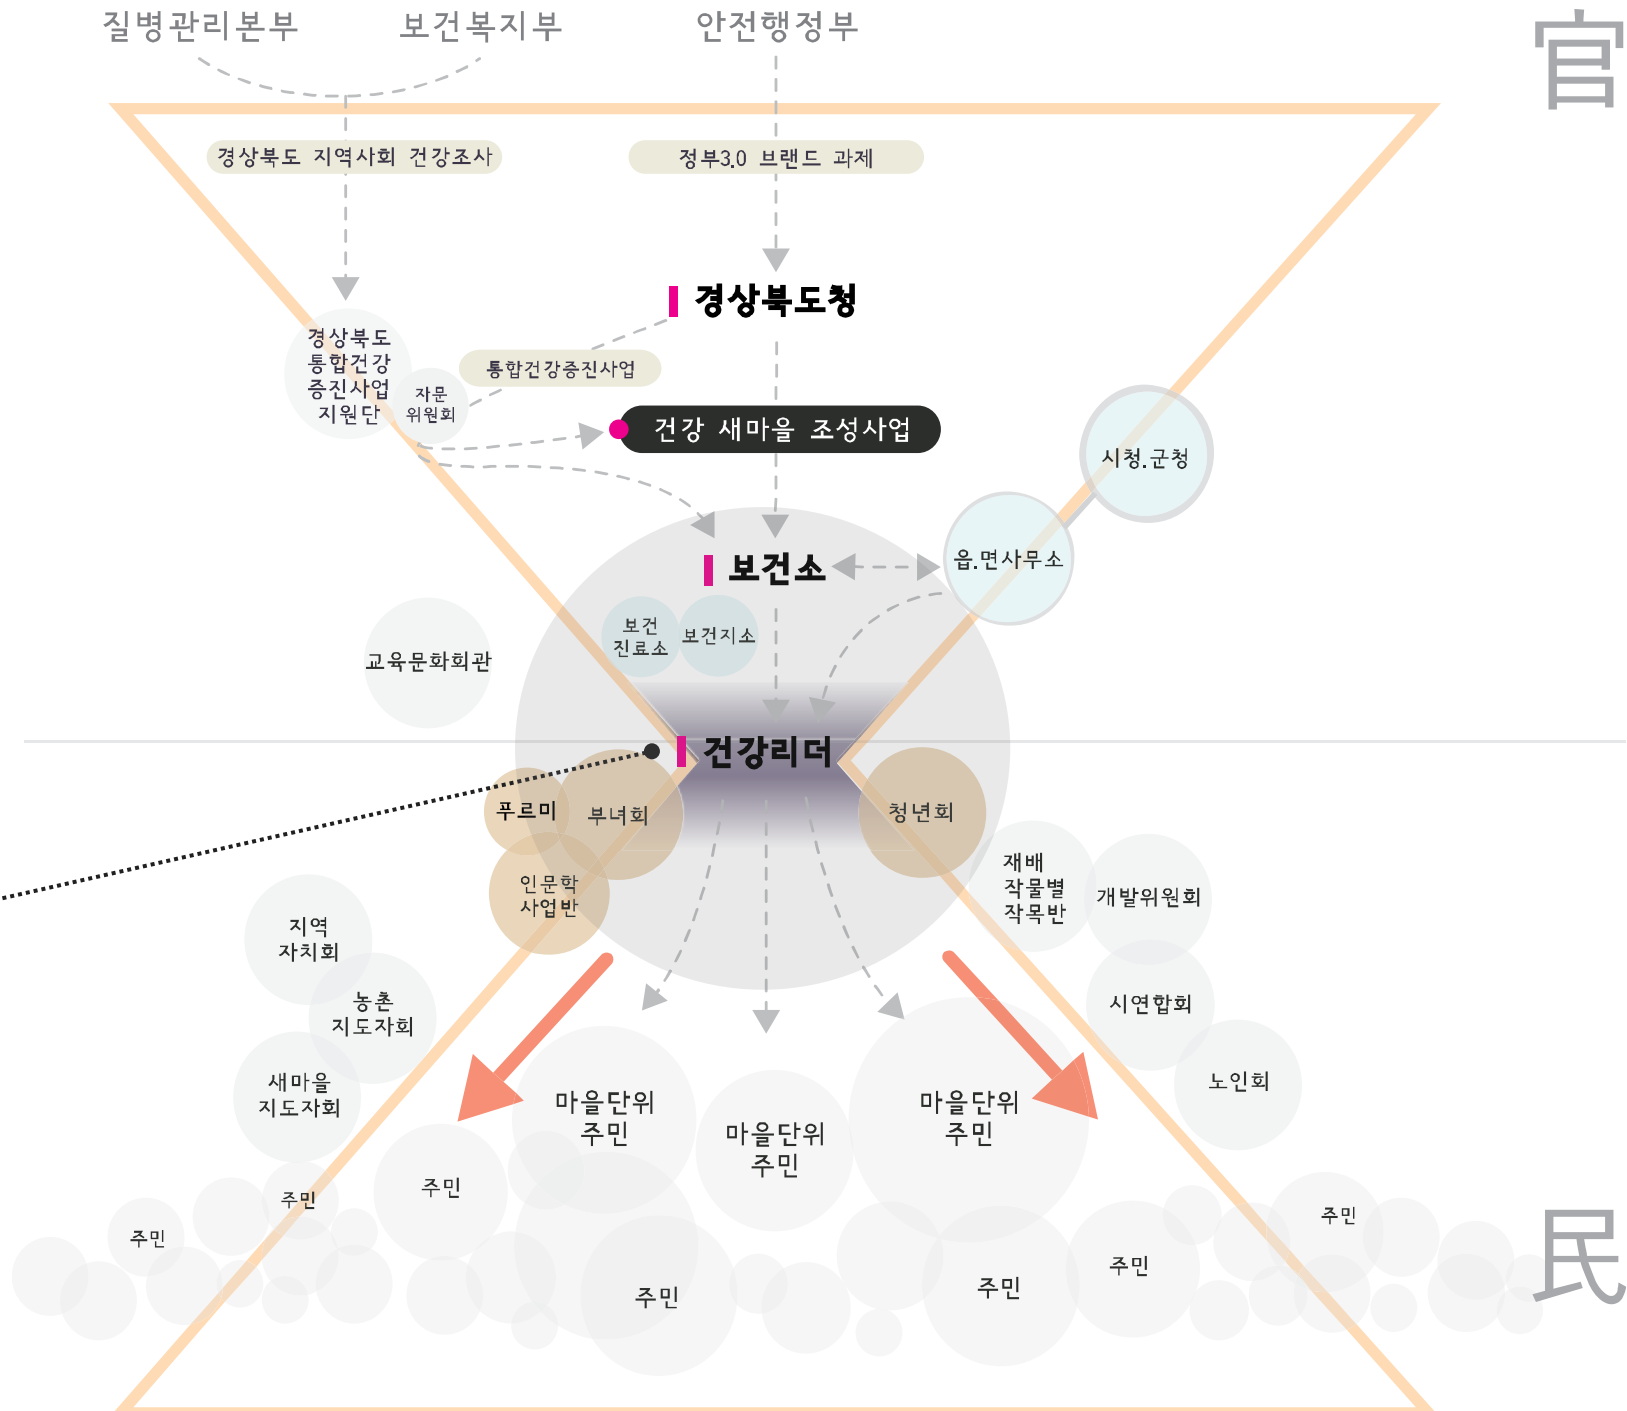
질병관리본부
보건복지부
안전행정부
官
경상북도 지역사회 건강조사
정부3.0 브랜드 과제
경상북도청
경상북도 통합건강 증진사업 지원단
자문 위원회
통합건강증진사업
건강 새마을 조성사업
시청.군청
읍.면사무소
보건소
보건 진료소
보건지소
교육문화회관
건강리더
푸르미
부녀회
청년회
인문학 사업반
재배 작물별 작목반
개발위원회
지역 자치회
농촌 지도자회
시연합회
새마을 지도자회
노인회
마을단위 주민
마을단위 주민
마을단위 주민
주민
주민
주민
주민
주민
주민
주민
民